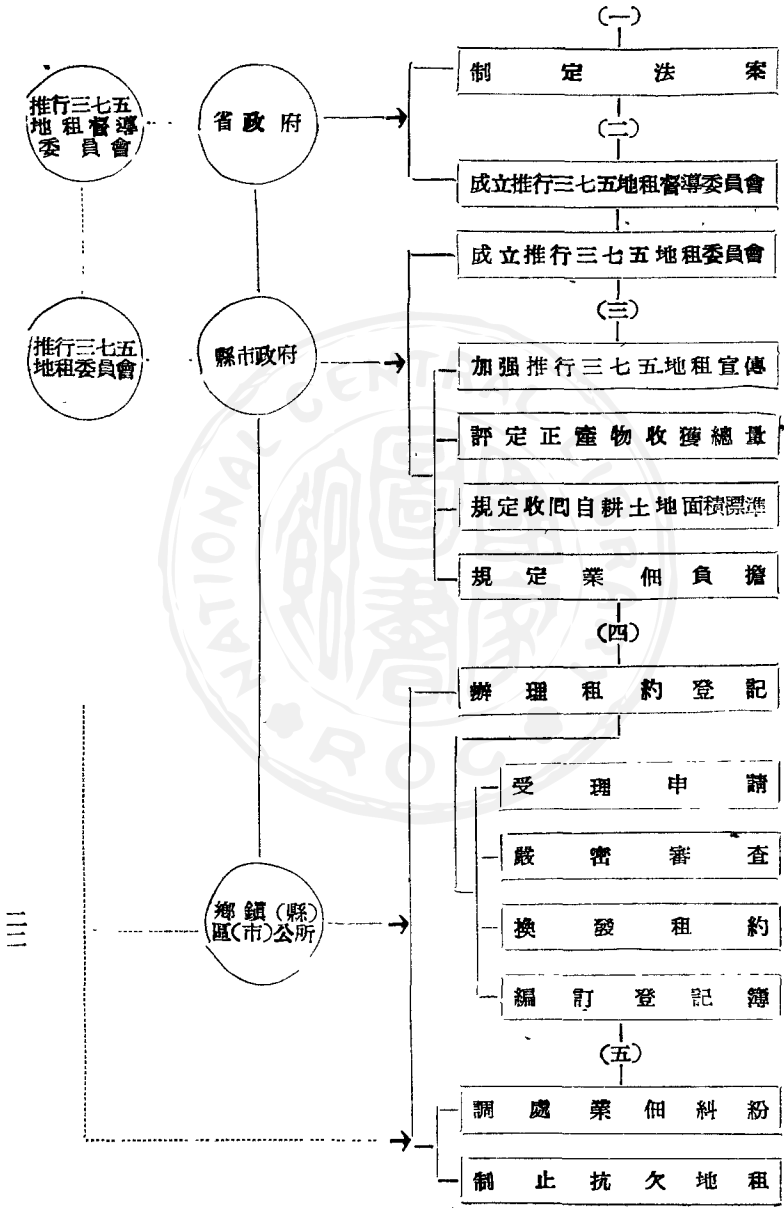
推行三七五地租督導委員會

省政府

推行三七五地租委員會

縣市政府

鄉鎮(縣)區(市)公所

三二

(一)

制定法案

(二)

成立推行三七五地租督導委員會

成立推行三七五地租委員會

(三)

加強推行三七五地租宣傳

評定正產物收獲總量

規定收回自耕土地面積標準

規定業佃負擔

(四)

辦理租約登記

受理申請

嚴密審查

換發租約

編訂登記簿

(五)

調處業佃糾紛

制止抗欠地租